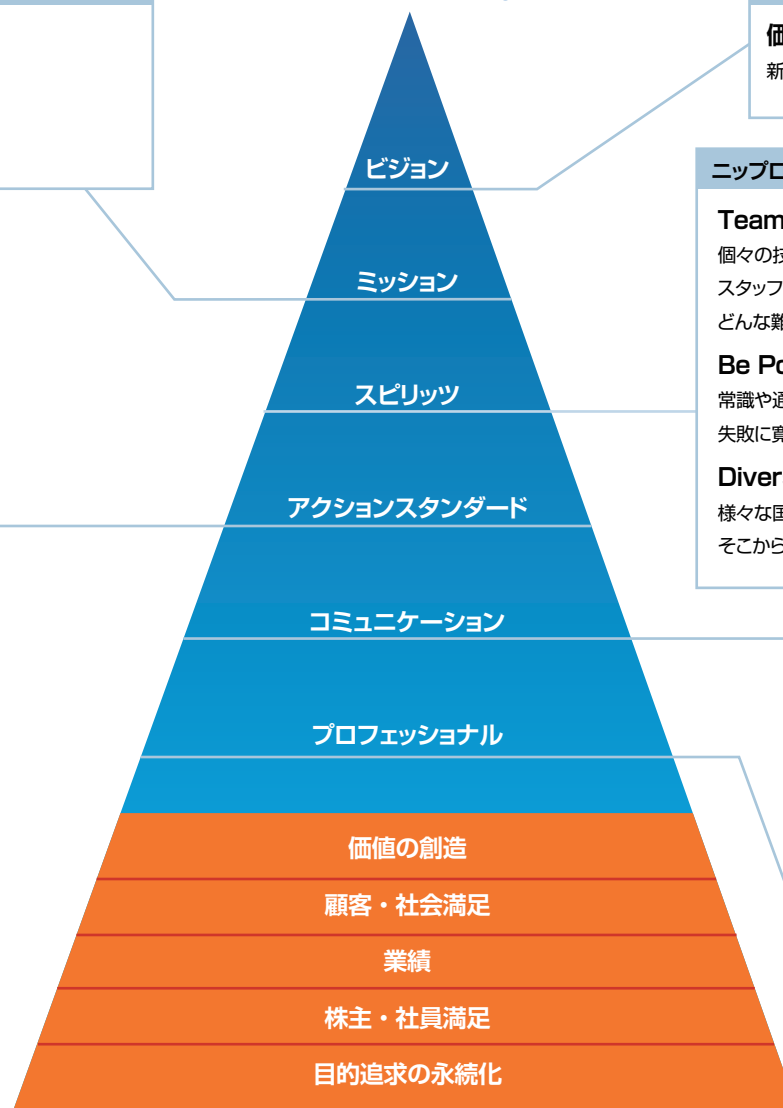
価
新

ビジョン

ミッション

スピリッツ

ニップロ

Team
個々の技
スタッフ
どんな難

Be Po
常識や通
失敗に寛

Diver
様々な国
そこから

アクションスタンダード

コミュニケーション

プロフェッショナル

価値の創造

顧客・社会満足

業績

株主・社員満足

目的追求の永続化